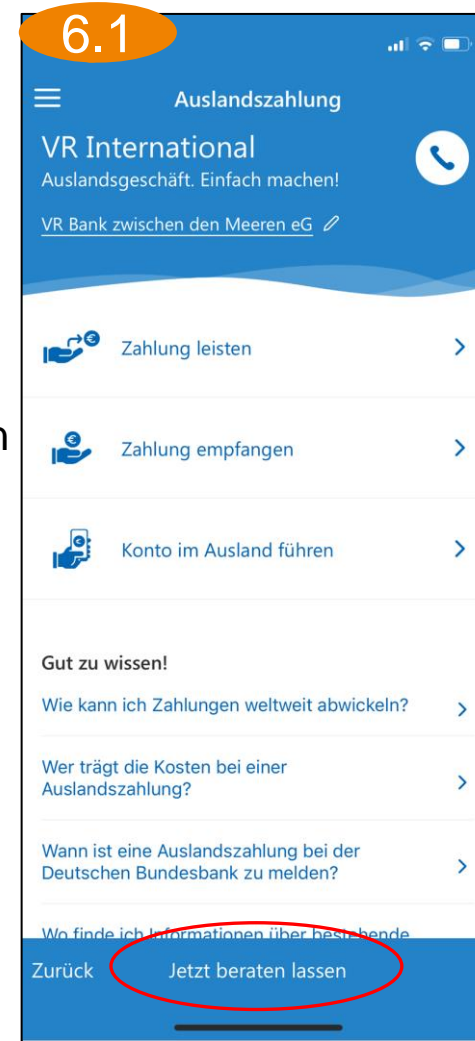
6.1

Auslandszahlung

VR International
Auslandsgeschäft. Einfach machen!

VR Bank zwischen den Meeren eG

Zahlung leisten

Zahlung empfangen

Konto im Ausland führen

Gut zu wissen!

Wie kann ich Zahlungen weltweit abwickeln?

Wer trägt die Kosten bei einer Auslandszahlung?

Wann ist eine Auslandszahlung bei der Deutschen Bundesbank zu melden?

Wo finde ich Informationen über bestehende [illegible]

Zurück

Jetzt beraten lassen

n